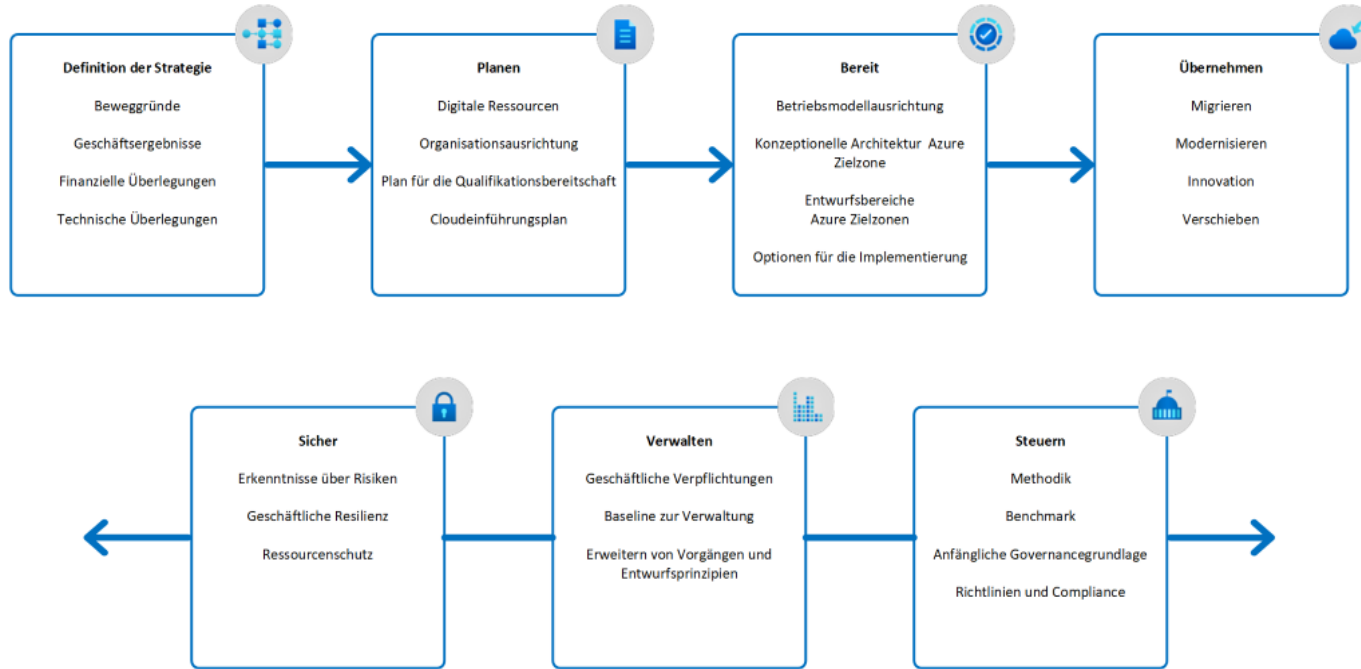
Definition der Strategie

Beweggründe

Geschäftsergebnisse

Finanzielle Überlegungen

Technische Überlegungen

Planen

Digitale Ressourcen

Organisationsausrichtung

Plan für die Qualifikationsbereitschaft

Cloudeinführungsplan

Bereit

Betriebsmodellausrichtung

Konzeptionelle Architektur Azure Zielzone

Entwurfsbereiche Azure Zielzonen

Optionen für die Implementierung

Übernehmen

Migrieren

Modernisieren

Innovation

Verschieben

Sicher

Erkenntnisse über Risiken

Geschäftliche Resilienz

Ressourcenschutz

Verwalten

Geschäftliche Verpflichtungen

Baseline zur Verwaltung

Erweitern von Vorgängen und Entwurfsprinzipien

Steuern

Methodik

Benchmark

Anfängliche Governancegrundlage

Richtlinien und Compliance